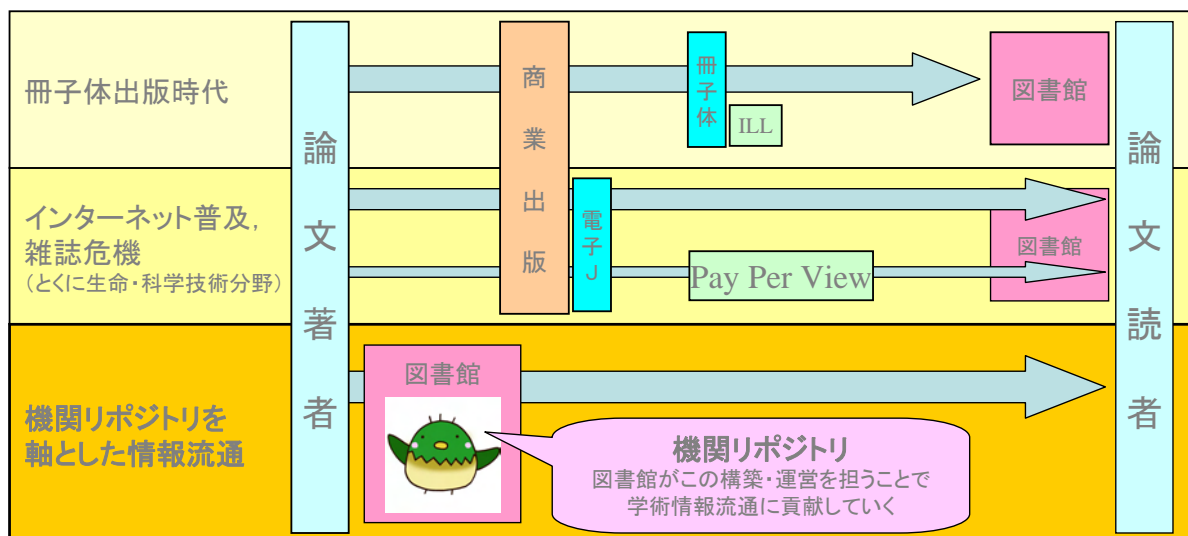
冊子体出版時代

インターネット普及，雑誌危機
（とくに生命・科学技術分野）

機関リポジトリを軸とした情報流通

論文著者

商業出版

冊子体

ILL

図書館

電子J

Pay Per View

図書館

図書館

機関リポジトリ
図書館がこの構築・運営を担うことで学術情報流通に貢献していく

論文読者